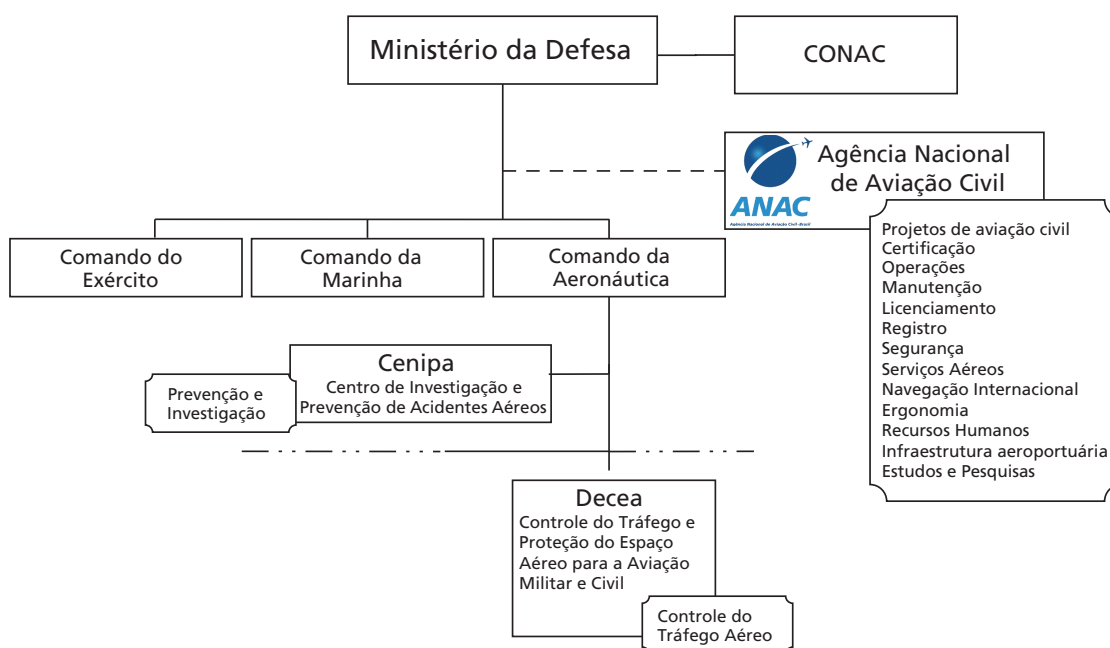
Ministério da Defesa

CONAC

Agência Nacional de Aviação Civil

ANAC

Agência Nacional de Aviação Civil - Brasil

Projetos de aviação civil
Certificação
Operações
Manutenção
Licenciamento
Registro
Segurança
Serviços Aéreos
Navegação Internacional
Ergonomia
Recursos Humanos
Infraestrutura aeroportuária
Estudos e Pesquisas

Comando do Exército

Comando da Marinha

Comando da Aeronáutica

Cenipa
Centro de Investigação e Prevenção de Acidentes Aéreos

Prevenção e Investigação

Decea
Controle do Tráfego e Proteção do Espaço Aéreo para a Aviação Militar e Civil

Controle do Tráfego Aéreo